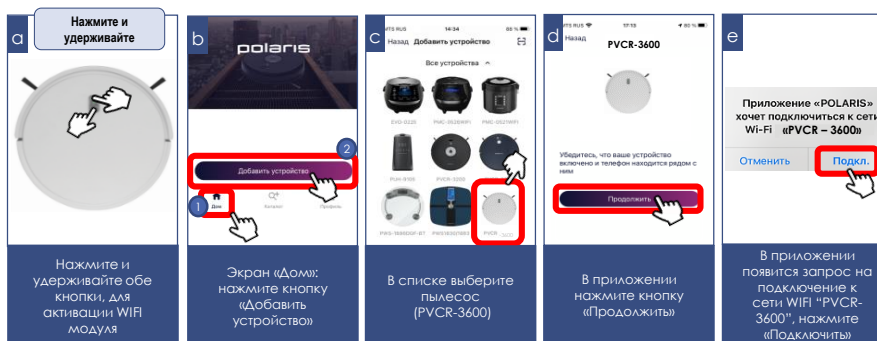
a

Нажмите и удерживайте

Нажмите и удерживайте обе кнопки, для активации WIFI модуля

b

polaris

Добавить устройство

2

1

Дом

Каталог

Профиль

Экран «Дом»: нажмите кнопку «Добавить устройство»

c

MTS RUS 14:34 88 %

Назад Добавить устройство

Все устройства

EVO-0225

PMC-0528WIFI

PMC-0521WIFI

PUH-9105

PVCR-3200

PWS-1860DGF-BT

PWS1830DGFWIFI

PVCR-3600

В списке выберите пылесос (PVCR-3600)

d

MTS RUS 17:13 90 %

Назад

PVCR-3600

Убедитесь, что ваше устройство включено и телефон находится рядом с ним

Продолжить

В приложении нажмите кнопку «Продолжить»

e

Приложение «POLARIS» хочет подключиться к сети Wi-Fi «PVCR – 3600»

Отменить

Подкл.

В приложении появится запрос на подключение к сети WIFI “PVCR-3600”, нажмите «Подключить»